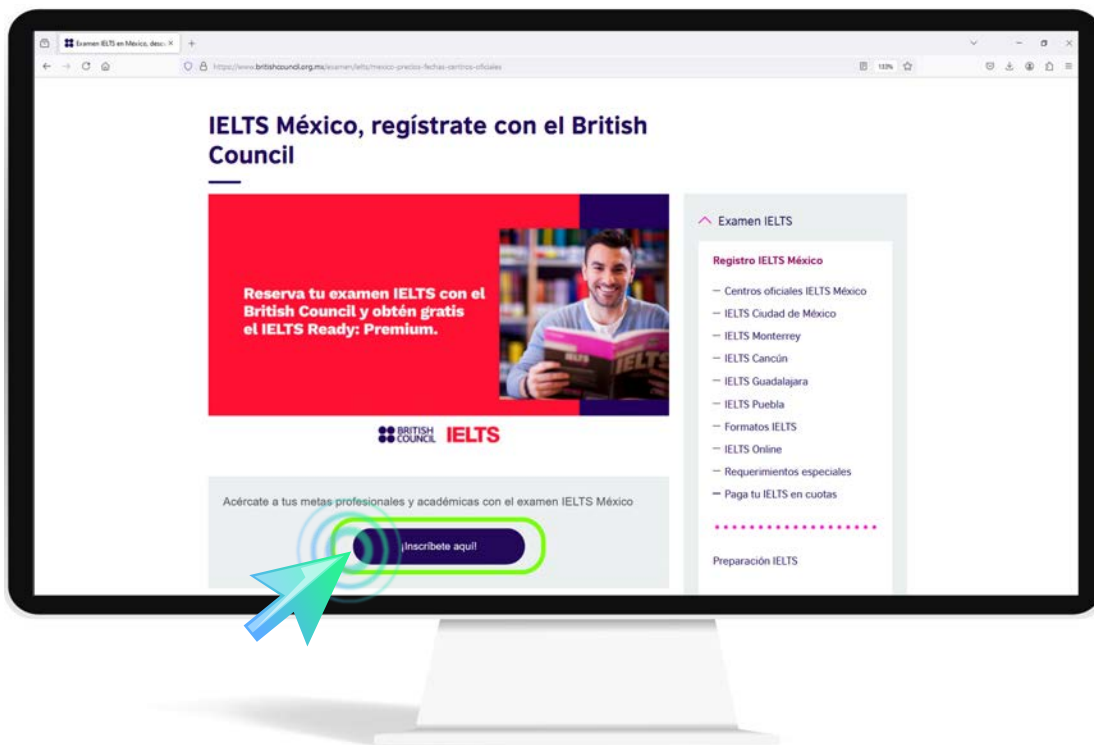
Examen IELTS en México, desc ×

https://www.britishcouncil.org.mx/examen/ielts/mexico-precios-fechas-centros-oficiales

133%

IELTS México, regístrate con el British Council

Reserva tu examen IELTS con el British Council y obtén gratis el IELTS Ready: Premium.

IELTS

BRITISH COUNCIL IELTS

Acércate a tus metas profesionales y académicas con el examen IELTS México

¡Inscríbete aquí!

Examen IELTS

Registro IELTS México

— Centros oficiales IELTS México
— IELTS Ciudad de México
— IELTS Monterrey
— IELTS Cancún
— IELTS Guadalajara
— IELTS Puebla
— Formatos IELTS
— IELTS Online
— Requerimientos especiales
— Paga tu IELTS en cuotas

Preparación IELTS